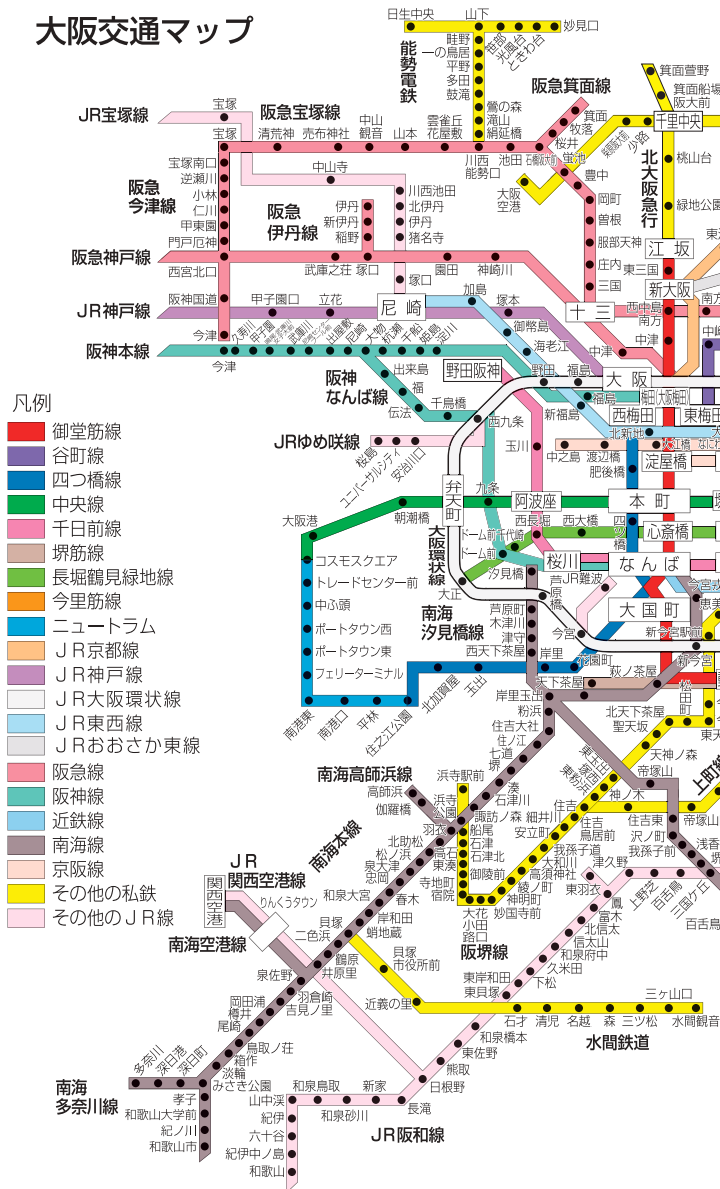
大阪交通マップ

凡例
御堂筋線
谷町線
四つ橋線
中央線
千日前線
堺筋線
長堀鶴見緑地線
今里筋線
ニュートラム
ＪＲ京都線
ＪＲ神戸線
ＪＲ大阪環状線
ＪＲ東西線
ＪＲおおさか東線
阪急線
阪神線
近鉄線
南海線
京阪線
その他の私鉄
その他のＪＲ線

JR宝塚線
阪急宝塚線
阪急今津線
阪急伊丹線
阪急神戸線
JR神戸線
阪神本線
阪神なんば線
JRゆめ咲線
能勢電鉄
阪急箕面線
北大阪急行
大阪環状線
南海汐見橋線
南海高師浜線
南海本線
JR関西空港線
南海空港線
阪堺線
水間鉄道
南海多奈川線
JR阪和線

日生中央
山下
妙見口
畦野
一の鳥居
平野
多田
鼓滝
鶯の森
滝山
絹延橋
川西能勢口
笹部
光風台
ときわ台
宝塚
清荒神
売布神社
中山観音
山本
雲雀丘花屋敷
川西
池田
石橋
桜井
牧落
箕面
千里中央
箕面萱野
桃山台
緑地公園
江坂
中山寺
宝塚南口
逆瀬川
小林
仁川
甲東園
門戸厄神
西宮北口
伊丹
新伊丹
稲野
川西池田
北伊丹
伊丹
猪名寺
塚口
武庫之荘
園田
神崎川
大阪空港
蛍池
豊中
岡町
曽根
服部天神
庄内
三国
東三国
新大阪
西中島南方
南方
十三
中津
梅田
阪神国道
甲子園口
立花
尼崎
加島
塚本
御幣島
海老江
今津
出屋敷
尼崎
大物
杭瀬
千船
姫島
淀川
出来島
福
伝法
千鳥橋
野田阪神
野田
福島
大阪
西九条
桜島
ユニバーサルシティ
安治川口
弁天町
九条
阿波座
玉川
新福島
中之島
渡辺橋
肥後橋
北新地
西梅田
東梅田
淀屋橋
本町
心斎橋
なんば
大国町
西長堀
西大橋
ドーム前千代崎
ドーム前
芦原橋
木津川
津守
西天下茶屋
岸里
今宮
汐見橋
桜川
JR難波
大阪港
朝潮橋
コスモスクエア
トレードセンター前
中ふ頭
ポートタウン西
ポートタウン東
フェリーターミナル
南港東
南港口
平林
住之江公園
北加賀屋
玉出
天下茶屋
萩ノ茶屋
新今宮
花園町
岸里玉出
粉浜
住吉大社
住ノ江
七道
堺
湊
石津川
諏訪ノ森
浜寺公園
高師浜
伽羅橋
羽衣
船尾
石津
石津北
御陵前
寺地町
宿院
大和川
高須神社
綾ノ町
神明町
妙国寺前
大花
小田
北天下茶屋
聖天坂
天神ノ森
帝塚山
神ノ木
住吉
住吉鳥居前
細井川
安立町
我孫子道
津久野
東羽衣
鳳
富木
北信太
信太山
和泉府中
久米田
下松
東岸和田
東貝塚
北助松
松ノ浜
泉大津
忠岡
春木
和泉大宮
岸和田
蛸地蔵
貝塚
貝塚市役所前
二色浜
鶴原
井原里
泉佐野
りんくうタウン
関西空港
羽倉崎
吉見ノ里
岡田浦
樽井
尾崎
鳥取ノ荘
箱作
淡輪
みさき公園
多奈川
深日港
深日町
孝子
和歌山大学前
紀ノ川
和歌山市
山中渓
紀伊
六十谷
紀伊中ノ島
和歌山
和泉鳥取
和泉砂川
新家
長滝
日根野
熊取
東佐野
和泉橋本
近義の里
石才
清児
名越
森
三ツ松
三ヶ山口
水間観音
上野芝
百舌鳥
三国ケ丘
百舌鳥
沢ノ町
住吉東
帝塚山
浅香
我孫子前
上町線
天王寺
阿倍野
恵美須町
今宮戎
動物園前
北畠
姫松
東天下茶屋
桜ノ宮
阪急
東梅田
大江橋
新町
四ツ橋
芦原橋
伊丹
大和田